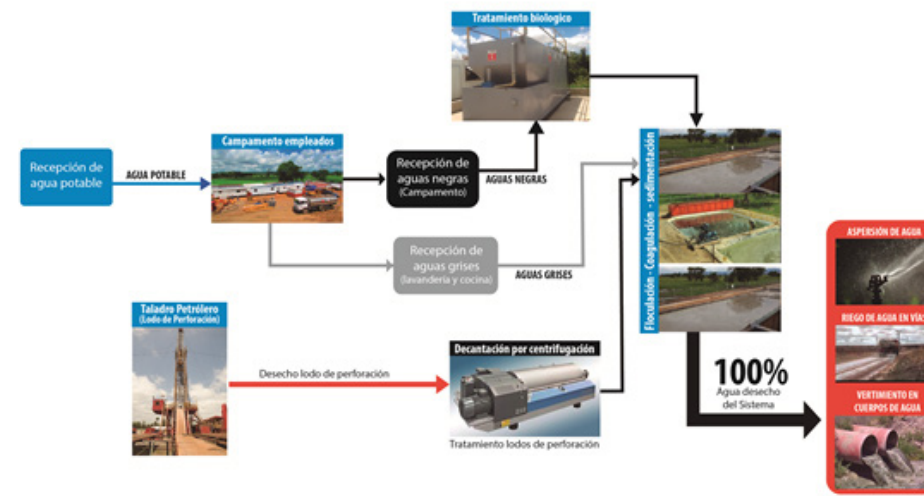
Tratamiento biologico

Recepción de agua potable

AGUA POTABLE

Campamento empleados

Recepción de aguas negras (Campamento)

AGUAS NEGRAS

Recepción de aguas grises (lavandería y cocina)

AGUAS GRISES

Floculación - Coagulación - sedimentación

Taladro Petrólero (Lodo de Perforación)

Desecho lodo de perforación

Decantación por centrifugación

Tratamiento lodos de perforación

100%
Agua desecho del Sistema

ASPERSIÓN DE AGUA

RIEGO DE AGUA EN VÍAS

VERTIMIENTO EN CUERPOS DE AGUA